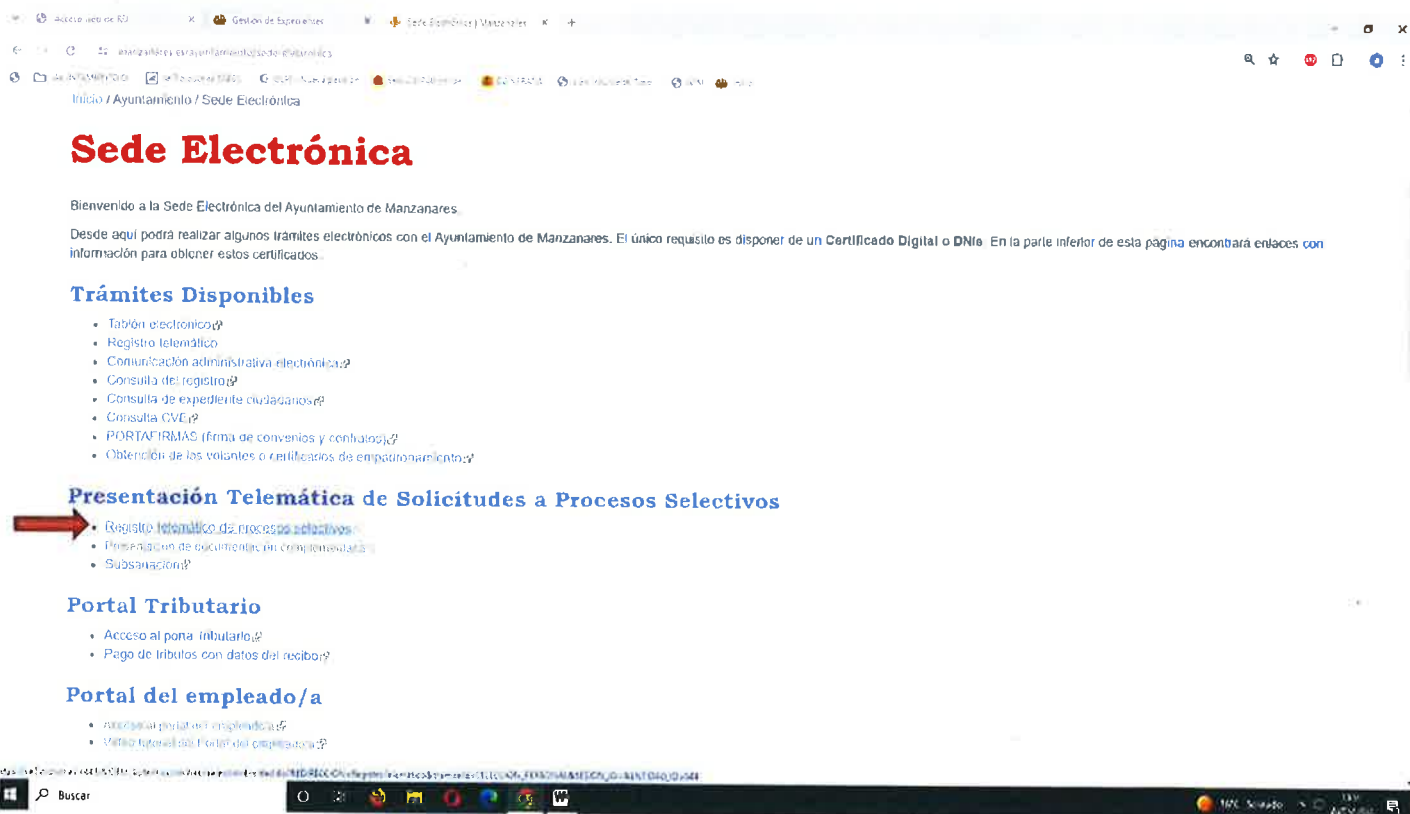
Acceso web de ED | Gestión de Expedientes | Sede Electrónica | Manzanares

Inicio / Ayuntamiento / Sede Electrónica

Sede Electrónica

Bienvenido a la Sede Electrónica del Ayuntamiento de Manzanares.

Desde aquí podrá realizar algunos trámites electrónicos con el Ayuntamiento de Manzanares. El único requisito es disponer de un Certificado Digital o DNIe. En la parte inferior de esta página encontrará enlaces con información para obtener estos certificados.

Trámites Disponibles

- Tablón electrónico
- Registro telemático
- Comunicación administrativa electrónica
- Consulta del registro
- Consulta de expediente ciudadanos
- Consulta CVE
- PORTAFIRMAS (firma de convenios y contratos)
- Obtención de los volantes o certificados de empadronamiento

Presentación Telemática de Solicitudes a Procesos Selectivos

- Registro telemático de procesos selectivos
- Presentación de documentación complementaria
- Subsanación

Portal Tributario

- Acceso al portal tributario
- Pago de tributos con datos del recibo

Portal del empleado/a

- Acceso al portal del empleado/a
- Vídeo tutorial del Portal del empleado/a

Buscar